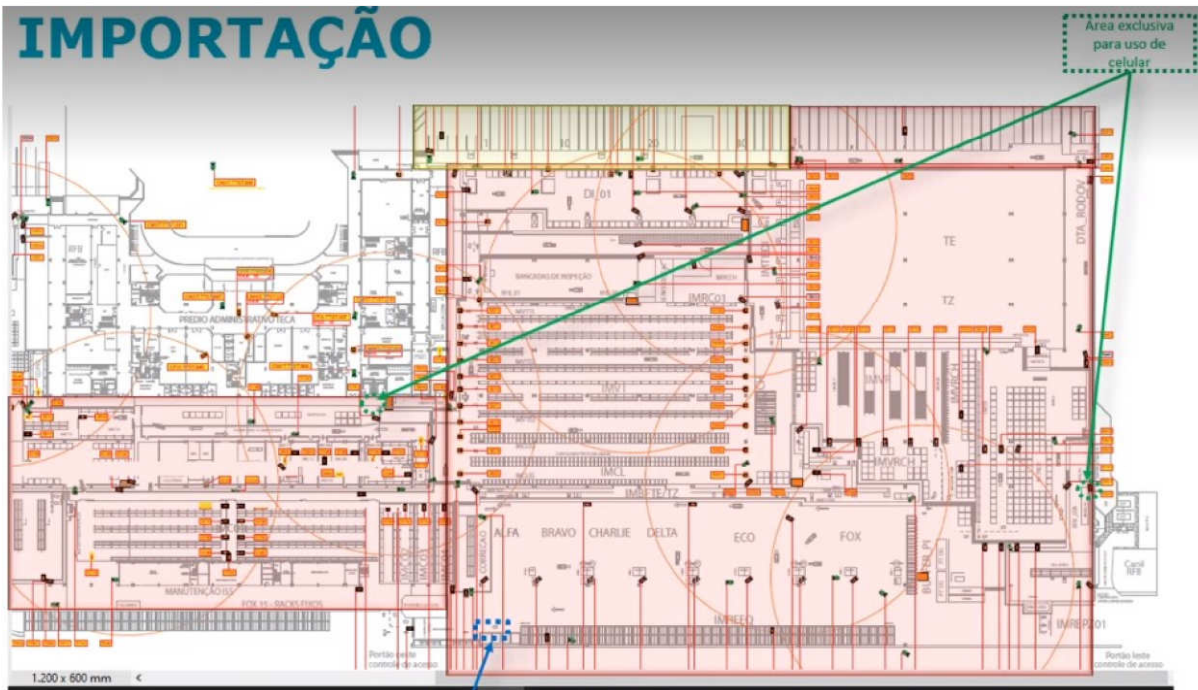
IMPORTAÇÃO

Área exclusiva para uso de celular

DI 01

TE

TZ

DTA RODOV

BANCADAS DE INSPEÇÃO

IMRC01

PRÉDIO ADMINISTRATIVO TECA

RFB

IMCL

IMPETE/TZ

ALFA

BRAVO

CHARLIE

DELTA

ECO

FOX

CORREIO

MANUTENÇÃO

FOX 10 - RACKS FIXOS

IMPEED

IMREP201

Portão leste controle de acesso

Portão leste controle de acesso

Canil RFB

1.200 x 600 mm